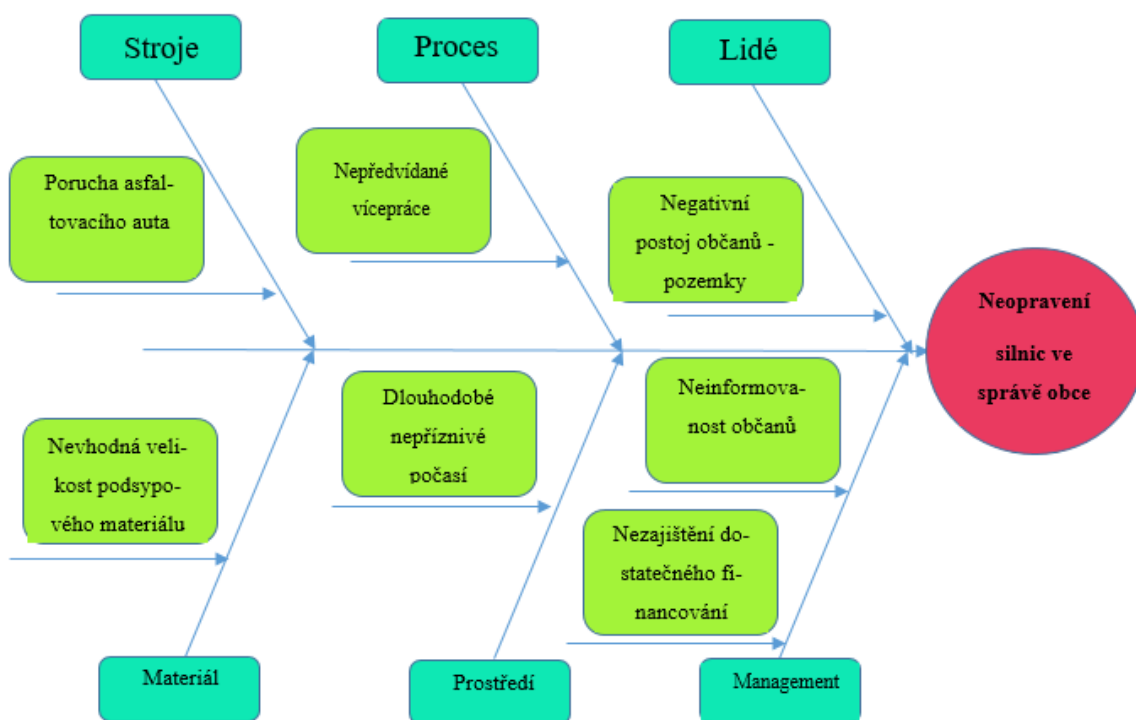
Stroje

Proces

Lidé

Porucha asfaltovacího auta

Nepředvídané vícepráce

Negativní postoj občanů - pozemky

Neopravení silnic ve správě obce

Nevhodná velikost podsypového materiálu

Dlouhodobé nepříznivé počasí

Neinformovanost občanů

Nezajištění dostatečného financování

Materiál

Prostředí

Management